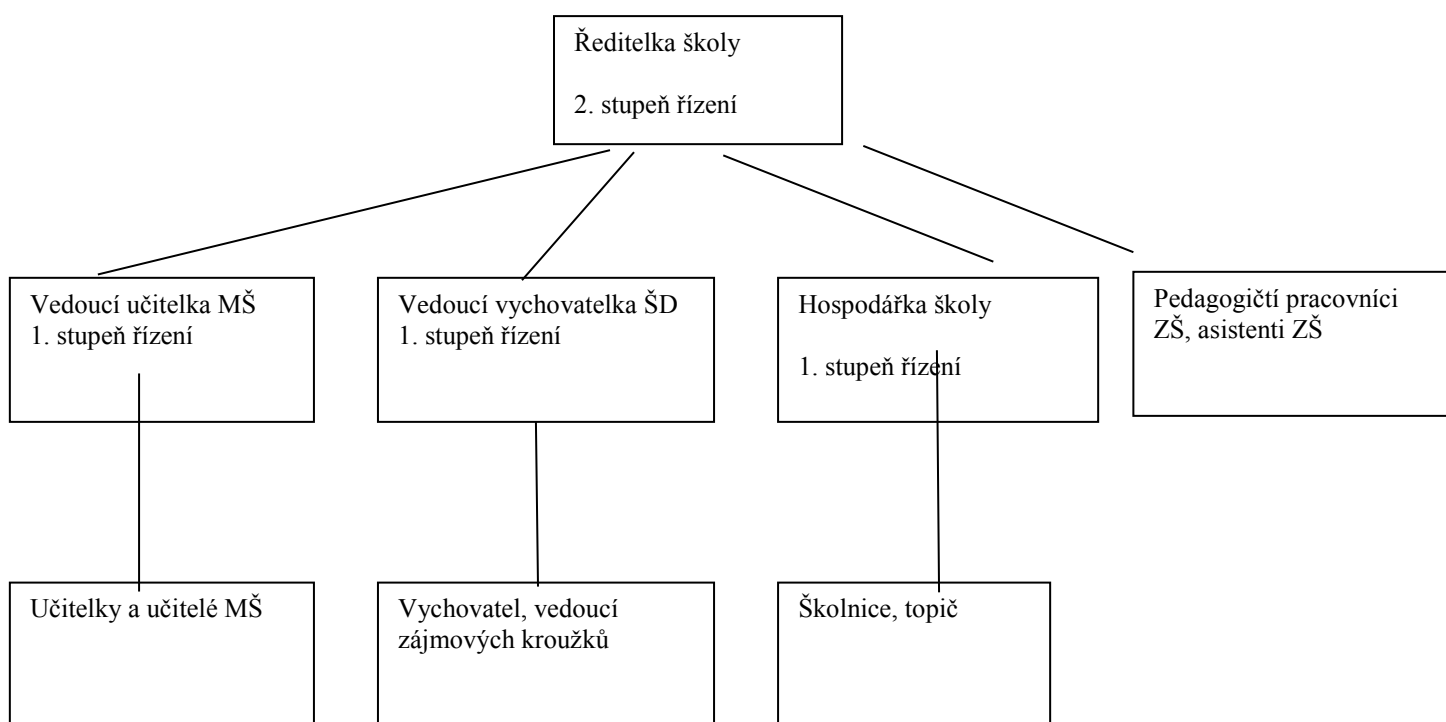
Ředitelka školy

2. stupeň řízení

Vedoucí učitelka MŠ
1. stupeň řízení

Vedoucí vychovatelka ŠD
1. stupeň řízení

Hospodářka školy

1. stupeň řízení

Pedagogičtí pracovníci ZŠ, asistenti ZŠ

Učitelky a učitelé MŠ

Vychovatel, vedoucí zájmových kroužků

Školnice, topič